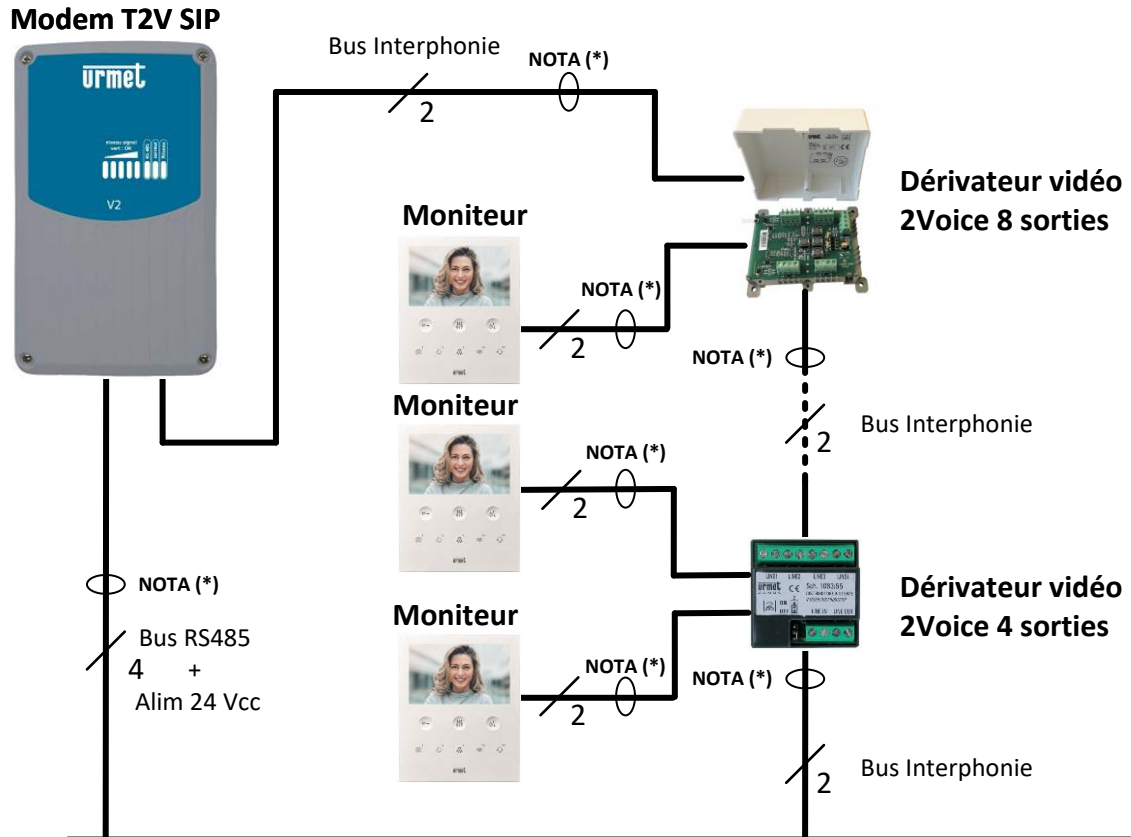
Modem T2V SIP

urmet

V2

Bus Interphonie

NOTA (*)

2

Dérivateur vidéo 2Voice 8 sorties

Moniteur

NOTA (*)

2

NOTA (*)

Moniteur

Bus Interphonie

2

NOTA (*)

2

NOTA (*)

Dérivateur vidéo 2Voice 4 sorties

Bus RS485

4 +

Alim 24 Vcc

Moniteur

NOTA (*)

2

NOTA (*)

Bus Interphonie

2